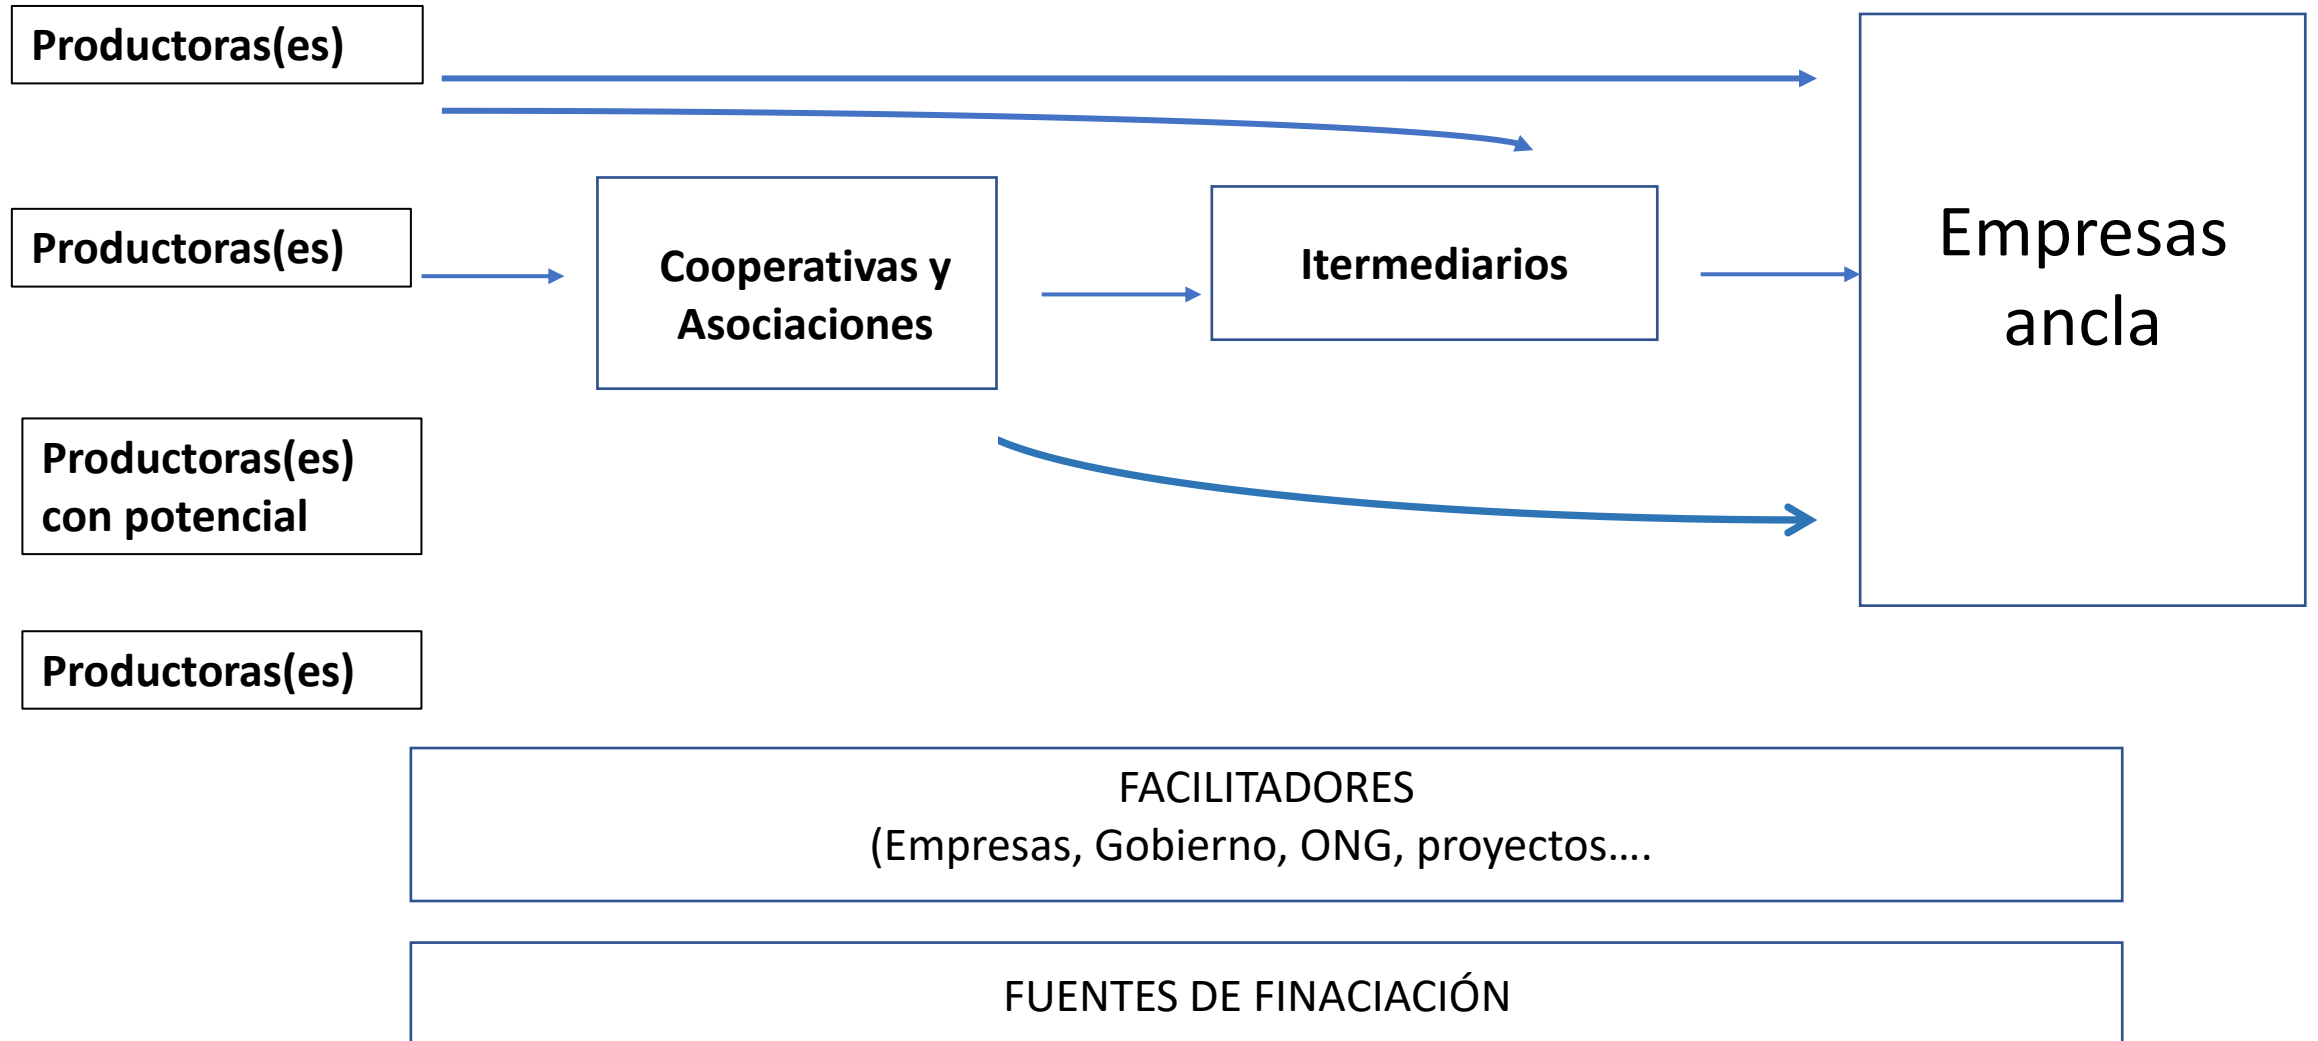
Productoras(es)

Productoras(es)

Cooperativas y Asociaciones

Itermediarios

Empresas ancla

Productoras(es) con potencial

Productoras(es)

FACILITADORES
(Empresas, Gobierno, ONG, proyectos….

FUENTES DE FINACIACIÓN